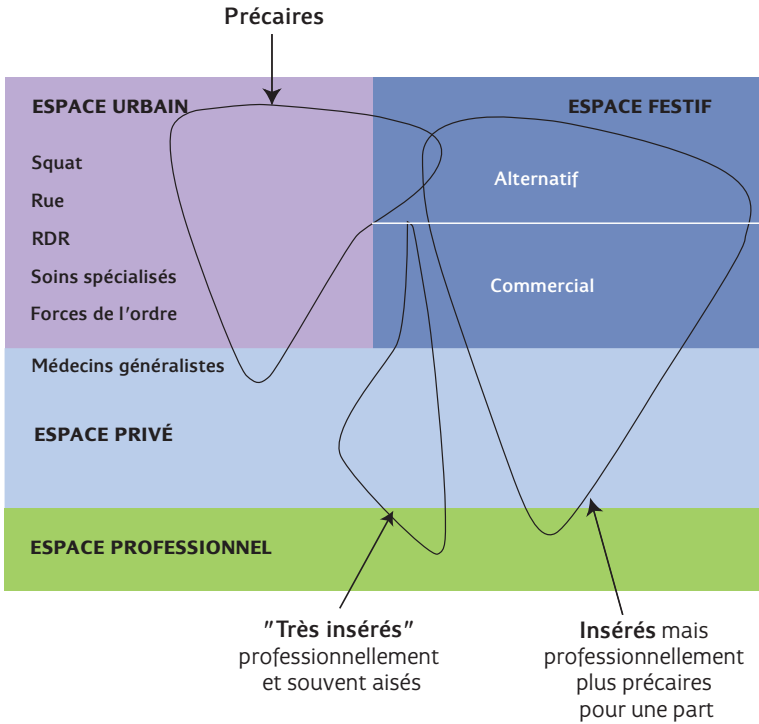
Précaires

ESPACE URBAIN

Squat

Rue

RDR

Soins spécialisés

Forces de l'ordre

ESPACE FESTIF

Alternatif

Commercial

Médecins généralistes

ESPACE PRIVÉ

ESPACE PROFESSIONNEL

"Très insérés" professionnellement et souvent aisés

Insérés mais professionnellement plus précaires pour une part